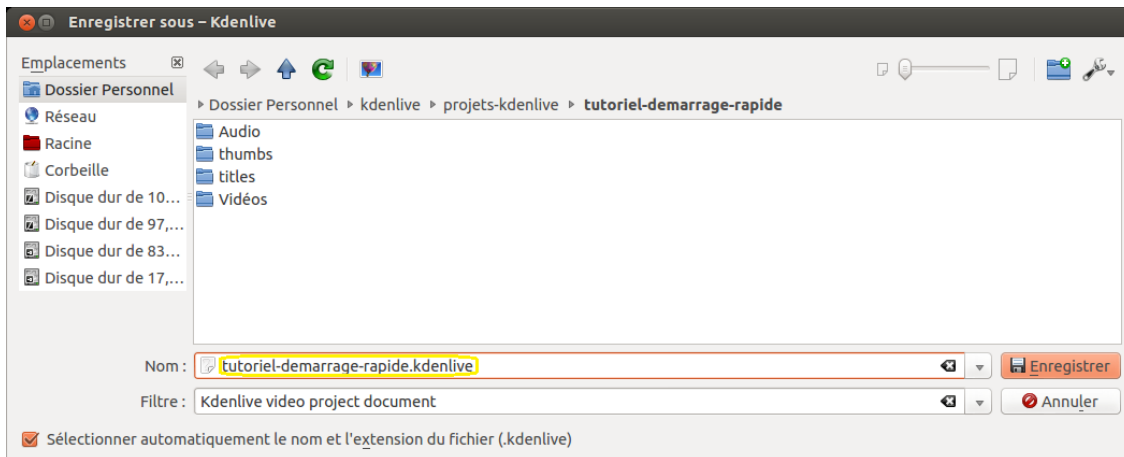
Enregistrer sous – Kdenlive

Emplacements
Dossier Personnel
Réseau
Racine
Corbeille
Disque dur de 10...
Disque dur de 97,...
Disque dur de 83...
Disque dur de 17,...

Dossier Personnel › kdenlive › projets-kdenlive › tutoriel-demarrage-rapide

Audio
thumbs
titles
Vidéos

Nom : tutoriel-demarrage-rapide.kdenlive
Enregistrer
Filtre : Kdenlive video project document
Annuler

Sélectionner automatiquement le nom et l'extension du fichier (.kdenlive)